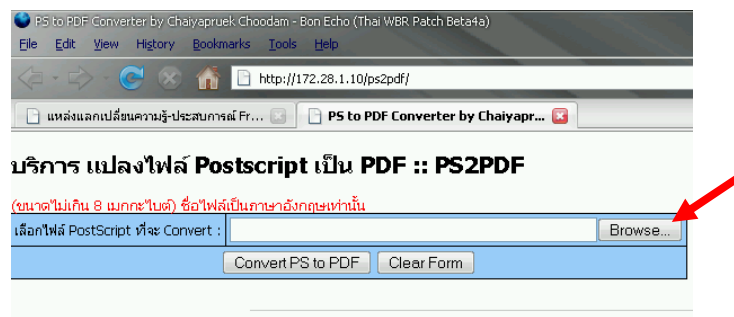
PS to PDF Converter by Chaiyapruek Choodam - Bon Echo (Thai WBR Patch Beta4a)

File Edit View History Bookmarks Tools Help

http://172.28.1.10/ps2pdf/

แหล่งแลกเปลี่ยนความรู้-ประสบการณ์ Fr...

PS to PDF Converter by Chaiyapr...

บริการ แปลงไฟล์ Postscript เป็น PDF :: PS2PDF

(ขนาดไม่เกิน 8 เมกะไบต์) ชื่อไฟล์เป็นภาษาอังกฤษเท่านั้น

เลือกไฟล์ PostScript ที่จะ Convert : Browse...

Convert PS to PDF Clear Form